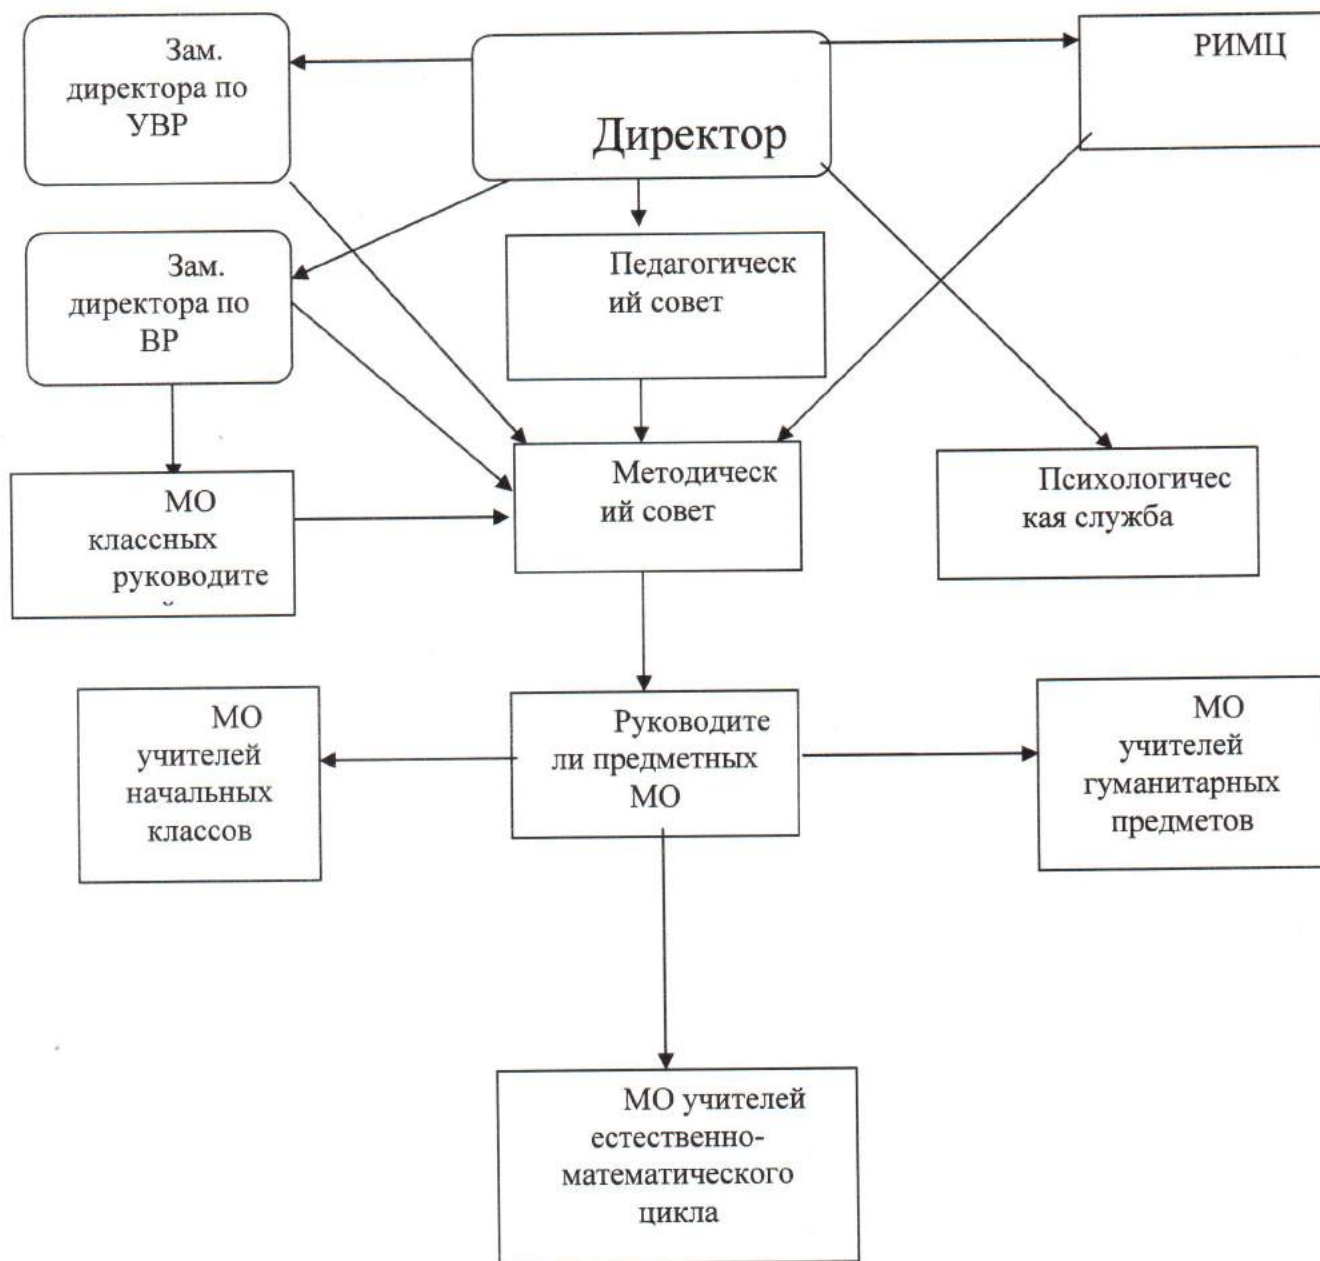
Зам. директора по УВР

Директор

РИМЦ

Зам. директора по ВР

Педагогическ ий совет

Методическ ий совет

Психологичес кая служба

МО классных руководите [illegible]

МО учителей начальных классов

Руководите ли предметных МО

МО учителей гуманитарных предметов

МО учителей естественно-математического цикла